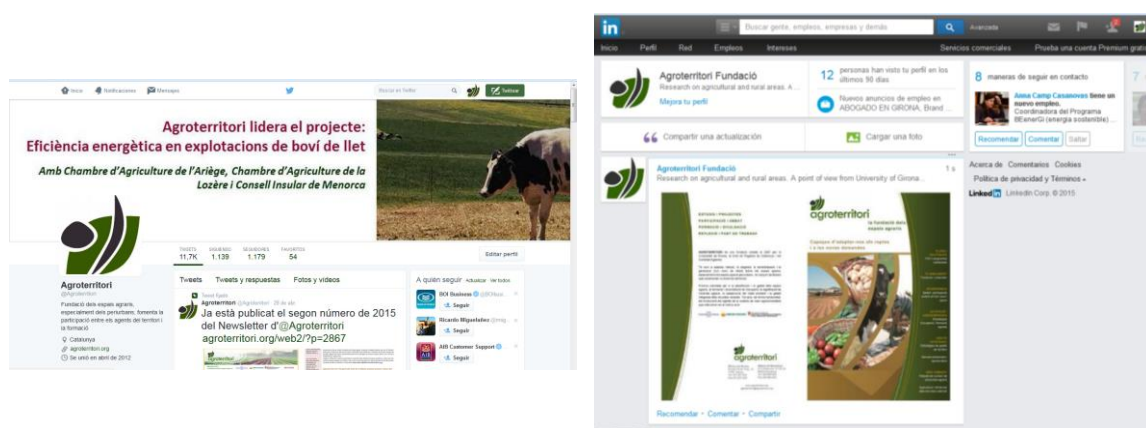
Inicio Notificaciones Mensajes Buscar en Twitter Twittear

Agroterritori lidera el projecte:
Eficiència energètica en explotacions de boví de llet

Amb Chambre d'Agriculture de l'Ariège, Chambre d'Agriculture de la Lozère i Consell Insular de Menorca

TWEETS 11,7K SIGUIENDO 1.139 SEGUIDORES 1.179 FAVORITOS 54

Editar perfil

Agroterritori
@Agroterritori

Fundació dels espais agraris, especialment dels periurbans, fomenta la participació entre els agents del territori i la formació

Catalunya
agroterritori.org
Se unió en abril de 2012

Tweets Tweets y respuestas Fotos y vídeos

Tweet fijado
Agroterritori @Agroterritori · 29 de abr.
Ja està publicat el segon número de 2015 del Newsletter d'@Agroterritori agroterritori.org/web2/?p=2867

A quién seguir · Actualizar · Ver todos
BOI Business @BOIbus...
Seguir
Ricardo Miguelañez @mig...
Seguir
AB Customer Support
Seguir

in Buscar gente, empleos, empresas y demás Avanzada

Inicio Perfil Red Empleos Intereses Servicios comerciales Prueba una cuenta Premium gratis

Agroterritori Fundació
Research on agricultural and rural areas. A...
Mejora tu perfil

12 personas han visto tu perfil en los últimos 90 días

Nuevos anuncios de empleo en ABOGADO EN GIRONA, Brand ...

8 maneras de seguir en contacto

Anna Camp Casanovas tiene un nuevo empleo.
Coordinadora del Programa BEnerGi (energia sostenible)...

Recomendar Comentar Saltar

Compartir una actualización Cargar una foto

Agroterritori Fundació
Research on agricultural and rural areas. A point of view from University of Girona...
1 s

agroterritori

agroterritori

Recomendar · Comentar · Compartir

Acerca de Comentarios Cookies
Política de privacidad y Términos
LinkedIn Linkedin Corp. © 2015